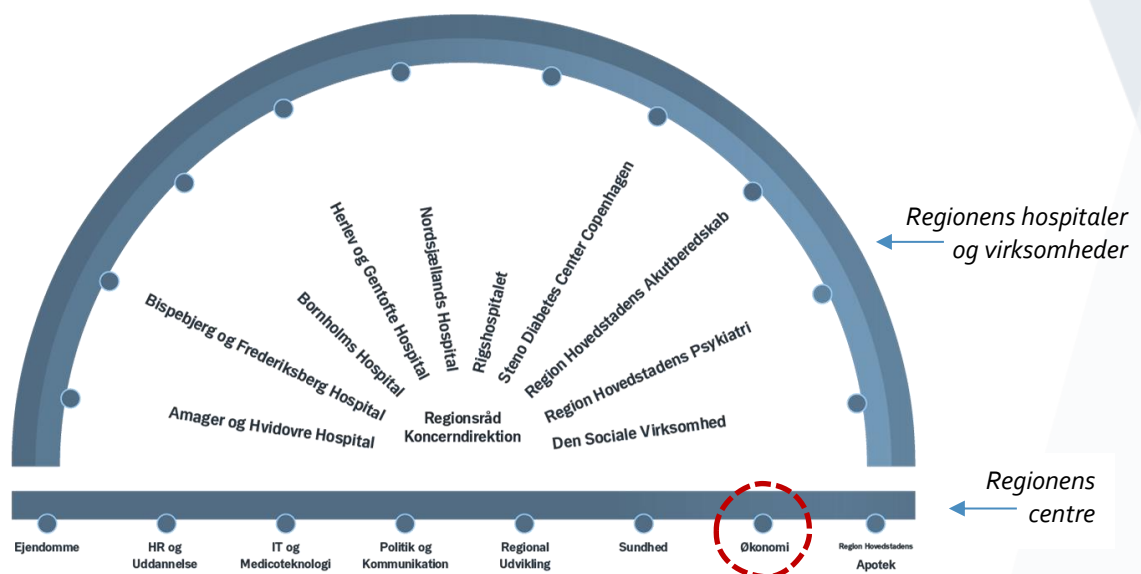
Amager og Hvidovre Hospital

Bispebjerg og Frederiksberg Hospital

Bornholms Hospital

Herlev og Gentofte Hospital

Nordsjællands Hospital

Rigshospitalet

Steno Diabetes Center Copenhagen

Region Hovedstadens Akutberedskab

Region Hovedstadens Psykiatri

Den Sociale Virksomhed

Regionsråd Koncerndirektion

Regionens hospitaler og virksomheder

Ejendomme

HR og Uddannelse

IT og Medicoteknologi

Politik og Kommunikation

Regional Udvikling

Sundhed

Økonomi

Region Hovedstadens Apotek

Regionens centre